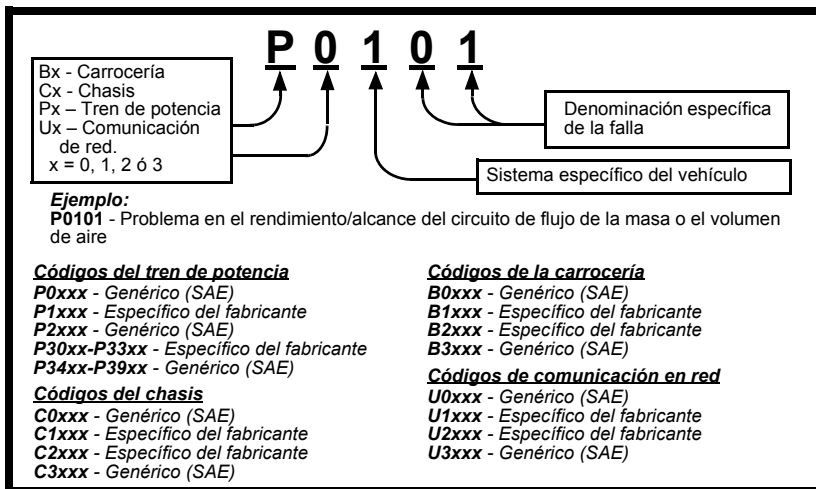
P 0 1 0 1

Bx - Carrocería
Cx - Chasis
Px – Tren de potencia
Ux – Comunicación de red.
x = 0, 1, 2 ó 3

Denominación específica de la falla

Sistema específico del vehículo

Ejemplo:
P0101 - Problema en el rendimiento/alcance del circuito de flujo de la masa o el volumen de aire

Códigos del tren de potencia
P0xxx - Genérico (SAE)
P1xxx - Específico del fabricante
P2xxx - Genérico (SAE)
P30xx-P33xx - Específico del fabricante
P34xx-P39xx - Genérico (SAE)

Códigos del chasis
C0xxx - Genérico (SAE)
C1xxx - Específico del fabricante
C2xxx - Específico del fabricante
C3xxx - Genérico (SAE)

Códigos de la carrocería
B0xxx - Genérico (SAE)
B1xxx - Específico del fabricante
B2xxx - Específico del fabricante
B3xxx - Genérico (SAE)

Códigos de comunicación en red
U0xxx - Genérico (SAE)
U1xxx - Específico del fabricante
U2xxx - Específico del fabricante
U3xxx - Genérico (SAE)